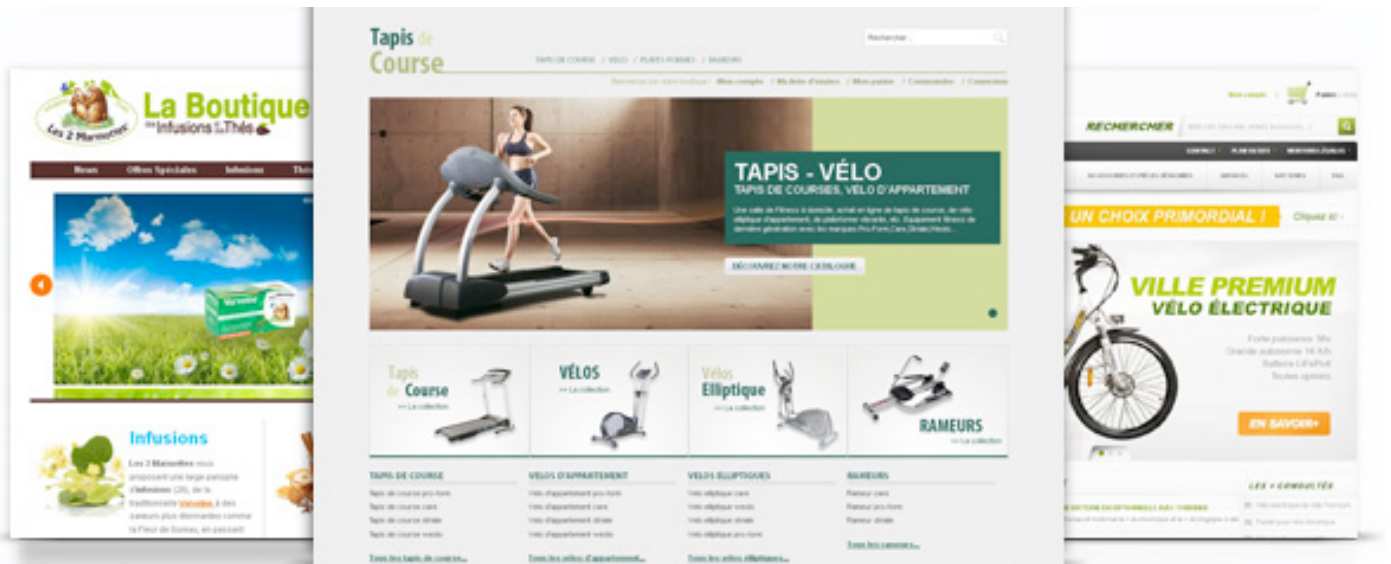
La Boutique
Les 2 Marmottes
des Infusions et des Thés

News | Offres Spéciales | Infusions | Thés

Infusions
Les 2 Marmottes vous proposent une large panoplie d'Infusions (20), de la traditionnelle Verveine à des saveurs plus étonnantes comme la Fleur de Sureau, en passant

Tapis de Course

TAPIS DE COURSE / VÉLO / PLATES-FORMES / RAMEURS

Rechercher...

Bienvenue sur notre boutique ! Mon compte / Ma liste d'envies / Mon panier / Commander / Connexion

TAPIS - VÉLO
TAPIS DE COURSES, VÉLO D'APPARTEMENT
Une salle de Fitness à domicile, achat en ligne de tapis de course, de vélo elliptique d'appartement, de plateforme vibrante, etc. Équipement fitness de dernière génération avec les marques Pro-Form,Care,Striale,Weslo...

DÉCOUVREZ NOTRE CATALOGUE

Tapis de Course
>> La collection

VÉLOS
>> La collection

Vélos Elliptique
>> La collection

RAMEURS
>> La collection

TAPIS DE COURSE
Tapis de course pro-form
Tapis de course care
Tapis de course striale
Tapis de course weslo
Tous les tapis de course...

VELOS D'APPARTEMENT
Vélo d'appartement pro-form
Vélo d'appartement care
Vélo d'appartement striale
Vélo d'appartement weslo
Tous les vélos d'appartement...

VELOS ELLIPTIQUES
Vélo elliptique care
Vélo elliptique weslo
Vélo elliptique striale
Vélo elliptique pro-form
Tous les vélos elliptiques...

RAMEURS
Rameur care
Rameur pro-form
Rameur striale
Tous les rameurs...

Mon compte
RECHERCHER
CONTACT | PLAN DU SITE | MENTIONS LÉGALES
UN CHOIX PRIMORDIAL !
Cliquez ici
VILLE PREMIUM
VÉLO ÉLECTRIQUE
Forte puissance 36v
Grande autonomie 16 Ah
Batterie LiFePo4
Toutes options
EN SAVOIR+
LES + CONSULTÉS
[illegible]